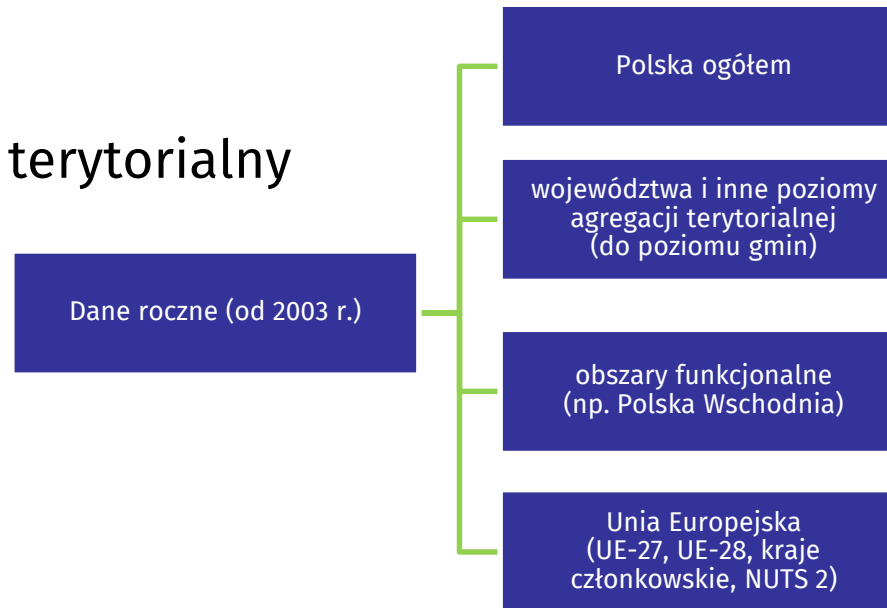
terytorialny

Dane roczne (od 2003 r.)

Polska ogółem

województwa i inne poziomy agregacji terytorialnej (do poziomu gmin)

obszary funkcjonalne (np. Polska Wschodnia)

Unia Europejska (UE-27, UE-28, kraje członkowskie, NUTS 2)